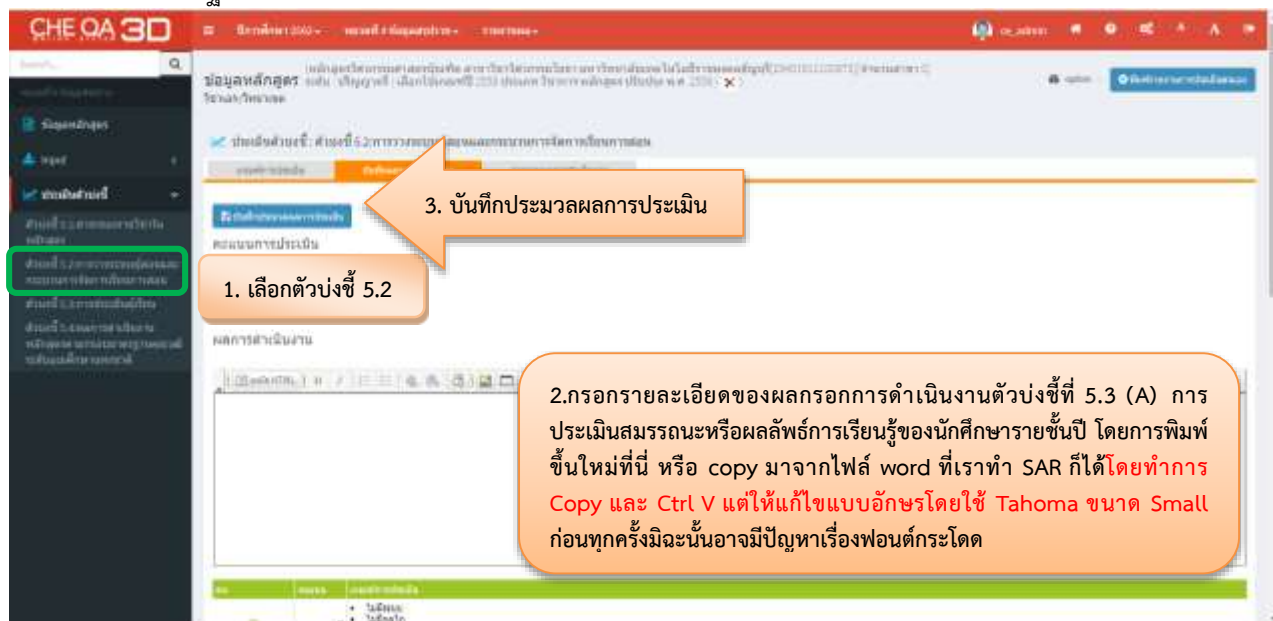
CHE QA 3D

ข้อมูลหลักสูตร

คะแนนการประเมิน

ผลการดำเนินงาน

3. บันทึกประมวลผลการประเมิน

1. เลือกตัวบ่งชี้ 5.2

2.กรอกรายละเอียดของผลกรอกการดำเนินงานตัวบ่งชี้ที่ 5.3 (A) การประเมินสมรรถนะหรือผลลัพธ์การเรียนรู้ของนักศึกษารายชั้นปี โดยการพิมพ์ขึ้นใหม่ที่นี่ หรือ copy มาจากไฟล์ word ที่เราทำ SAR ก็ได้โดยทำการ Copy และ Ctrl V แต่ให้แก้ไขแบบอักษรโดยใช้ Tahoma ขนาด Small ก่อนทุกครั้งมิฉะนั้นอาจมีปัญหาเรื่องฟอนต์กระโดด